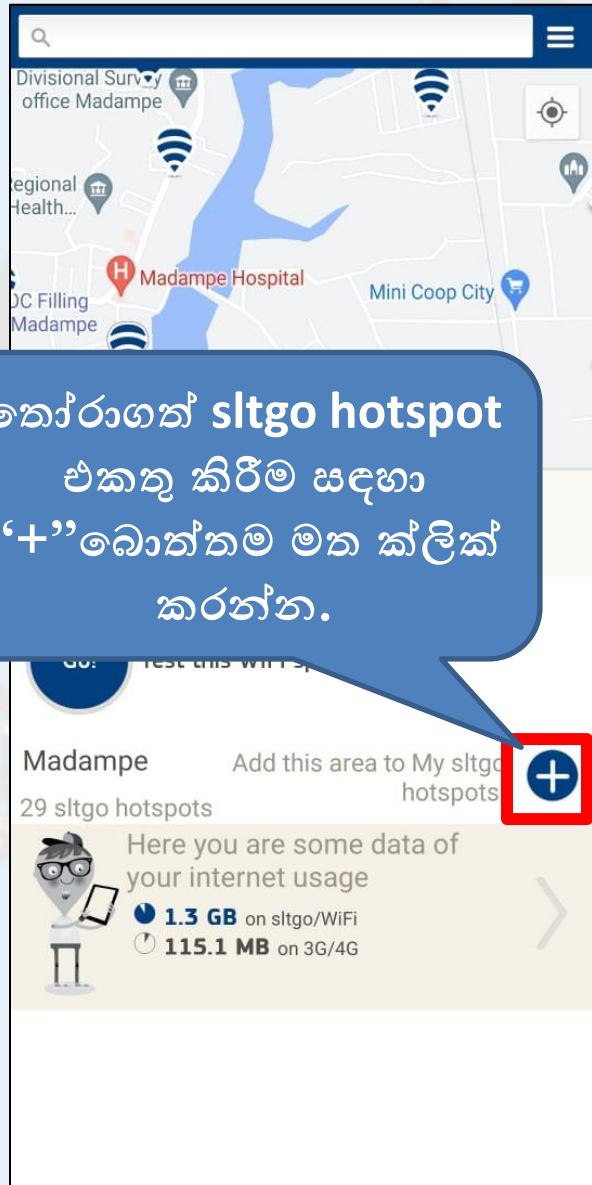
Divisional Survey office Madampe

Regional Health...

Madampe Hospital

DC Filling Madampe

Mini Coop City

තෝරාගත් sltgo hotspot එකතු කිරීම සඳහා "+"බොත්තම මත ක්ලික් කරන්න.

GO! Test this WiFi s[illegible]

Madampe
29 sltgo hotspots

Add this area to My sltgo hotspots

Here you are some data of your internet usage
1.3 GB on sltgo/WiFi
115.1 MB on 3G/4G